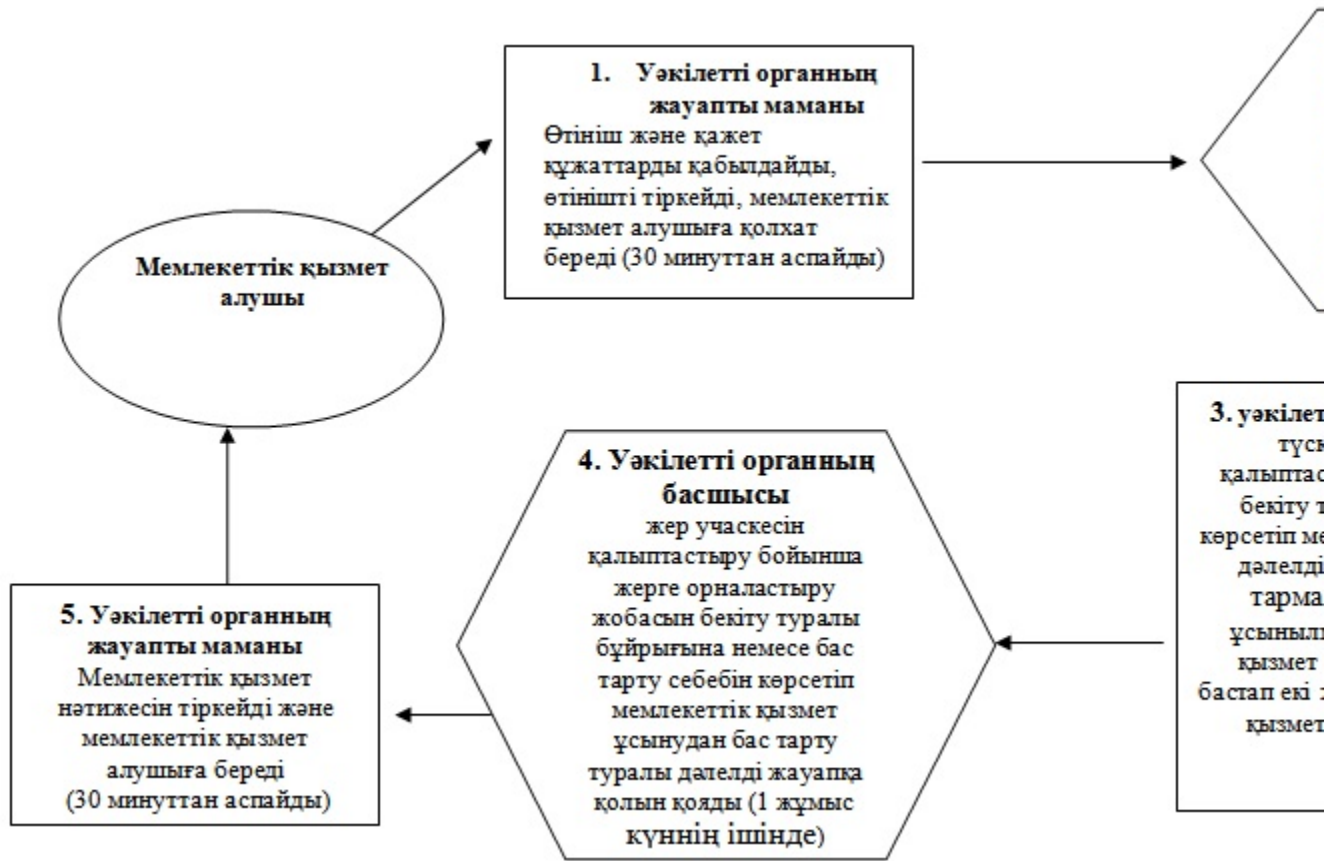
1. Уәкілетті органның жауапты маманы
Өтініш және қажет құжаттарды қабылдайды, өтінішті тіркейді, мемлекеттік қызмет алушыға қолхат береді (30 минуттан аспайды)

Мемлекеттік қызмет алушы

3. уәкілет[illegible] түс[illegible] қалыптас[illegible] бекіту т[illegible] көрсетіп ме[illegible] дәлелді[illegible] тарма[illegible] ұсыныл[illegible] қызмет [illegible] бастап екі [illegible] қызмет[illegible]

4. Уәкілетті органның басшысы
жер учаскесін қалыптастыру бойынша жерге орналастыру жобасын бекіту туралы бұйрығына немесе бас тарту себебін көрсетіп мемлекеттік қызмет ұсынудан бас тарту туралы дәлелді жауапқа қолын қояды (1 жұмыс күннің ішінде)

5. Уәкілетті органның жауапты маманы
Мемлекеттік қызмет нәтижесін тіркейді және мемлекеттік қызмет алушыға береді (30 минуттан аспайды)